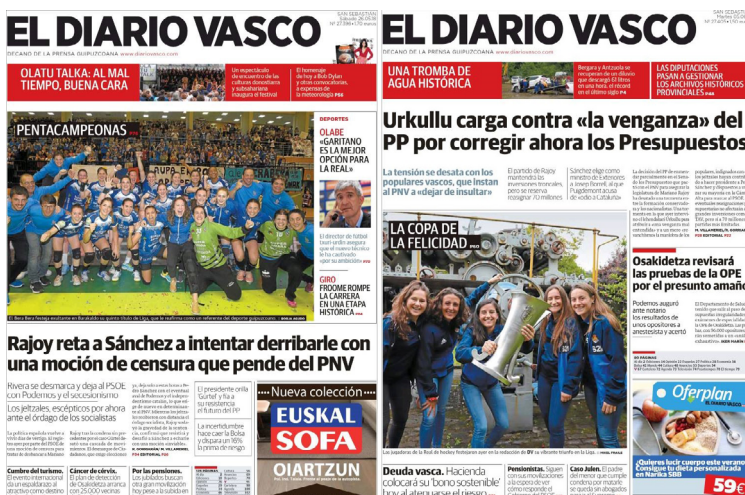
EL DIARIO VASCO

SAN SEBASTIÁN Sábado 26.05.18 Nº 27.396 1,70 €

DECANO DE LA PRENSA GUIPUZCOANA www.diariovasco.com

OLATU TALKA: AL MAL TIEMPO, BUENA CARA

Un espectáculo de encuentro de las culturas donostiarra y subsahariana inauguró el festival

El homenaje de hoy a Bob Dylan y otros conciertos a expensas de la meteorología P66

PENTACAMPEONAS P56

El Bera Bera festeja exultante en Bidebieta su quinto título de Liga, que le reafirma como un referente del deporte guipuzcoano.

DEPORTES

OLABE «GARITANO ES LA MEJOR OPCIÓN PARA LA REAL»

El director de fútbol txuri-urdin asegura que el técnico le ha cautivado «por su ambición» P60

GIRO FROOME ROMPE LA CARRERA EN UNA ETAPA HISTÓRICA P65

Rajoy reta a Sánchez a intentar derribarle con una moción de censura que pende del PNV

Rivera se desmarca y deja al PSOE con Podemos y el secesionismo

Los jeltzales, escépticos por ahora ante el órdago de los socialistas

El presidente culpa a 'Gürtel' y fía a su resistencia el futuro del PP

La incertidumbre hace caer la Bolsa y dispara un 16% la prima de riesgo

Nueva colección EUSKAL SOFA

OIARTZUN

Cumbre del turismo. El evento internacional ...

Cáncer de cérvix. El plan de detección de Osakidetza alcanza a con 25.000 vecinas

Por las pensiones. Los jubilados buscan dar una gran movilización hoy pese a la subida en

EL DIARIO VASCO

SAN SEBASTIÁN Martes 22.05.18 Nº 27.392 1,70 €

DECANO DE LA PRENSA GUIPUZCOANA www.diariovasco.com

UNA TROMBA DE AGUA HISTÓRICA

Bergara y Antzuola se recuperan de un diluvio que descargó 61 litros en una hora, el récord en el último siglo P4

LAS DIPUTACIONES PASAN A GESTIONAR LOS ARCHIVOS HISTÓRICOS PROVINCIALES P40

Urkullu carga contra «la venganza» del PP por corregir ahora los Presupuestos

La tensión se desata con los populares vascos, que instan al PNV a «dejar de insultar»

El partido de Rajoy mantendrá las inversiones troncales, pero se reserva reasignar 70 millones

Sánchez eligió como ministro de exteriores a Josep Borrell, al que Puigdemont acusa de «odio a Cataluña»

LA COPA DE LA FELICIDAD P50

Las jugadoras de la Real de hockey festejaron ayer en la redacción de DV su vibrante triunfo en la Liga.

Osakidetza revisará las pruebas de la OPE por el presunto amaño

Podemos augura ante notario los resultados de unos opositores a anestesista y acertó

Deuda vasca. Hacienda colocará su 'bono sostenible' hoy al atenuarse el riesgo

Pensionistas. Siguen con sus movilizaciones a la espera de ver cómo responde el Gobierno al PNV

Caso Julen. El padre del menor que cumple condena por matarlo se queda sin abogados

Oferplan EL DIARIO VASCO

¿Quieres lucir cuerpo este verano? Consigue tu dieta personalizada en Narika SBB

59€